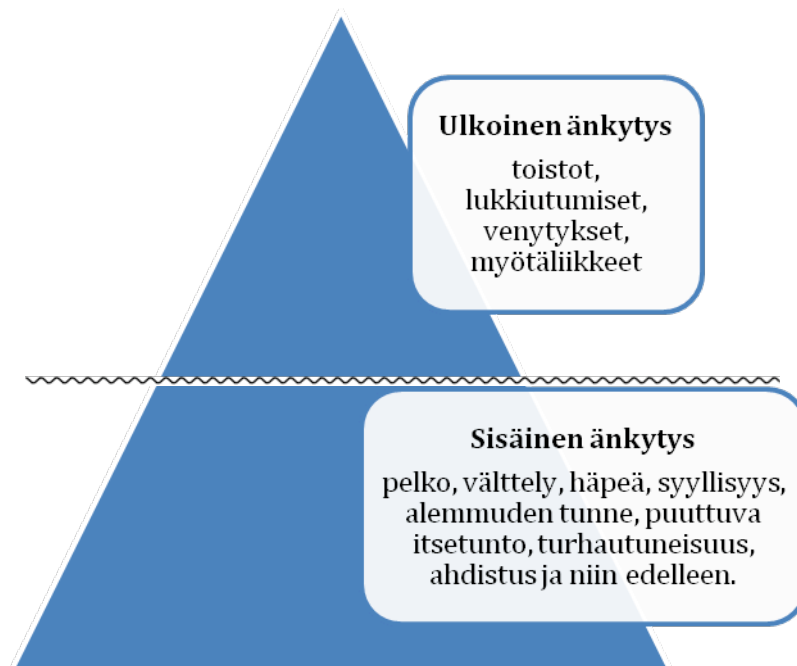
Ulkoinen änkytys
toistot, lukkiutumiset, venytykset, myötäliikkeet

Sisäinen änkytys
pelko, välttely, häpeä, syyllisyys, alemmuden tunne, puuttuva itsetunto, turhautuneisuus, ahdistus ja niin edelleen.